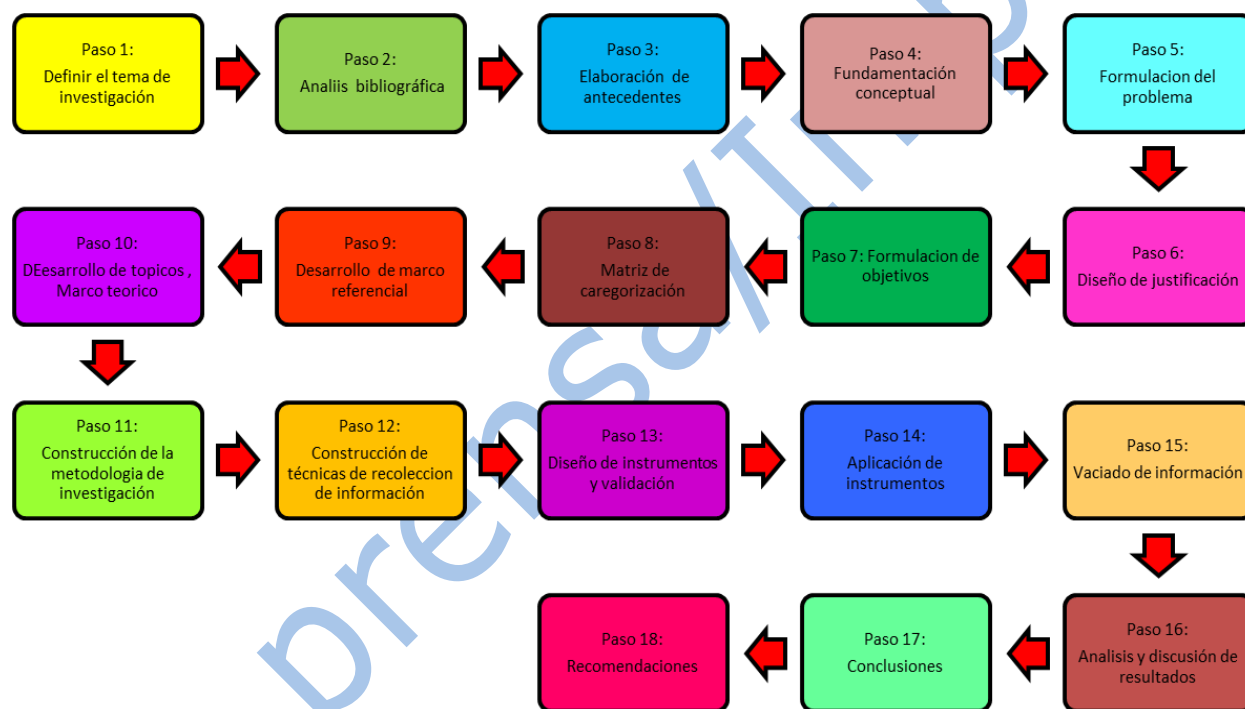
Paso 1:
Definir el tema de investigación

Paso 2:
Analiis bibliográfica

Paso 3:
Elaboración de antecedentes

Paso 4:
Fundamentación conceptual

Paso 5:
Formulacion del problema

Paso 6:
Diseño de justificación

Paso 7: Formulacion de objetivos

Paso 8:
Matriz de caregorización

Paso 9:
Desarrollo de marco referencial

Paso 10:
DEesarrollo de topicos , Marco teorico

Paso 11:
Construcción de la metodologia de investigación

Paso 12:
Construcción de técnicas de recoleccion de información

Paso 13:
Diseño de instrumentos y validación

Paso 14:
Aplicación de instrumentos

Paso 15:
Vaciado de información

Paso 16:
Analisis y discusión de resultados

Paso 17:
Conclusiones

Paso 18:
Recomendaciones

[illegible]